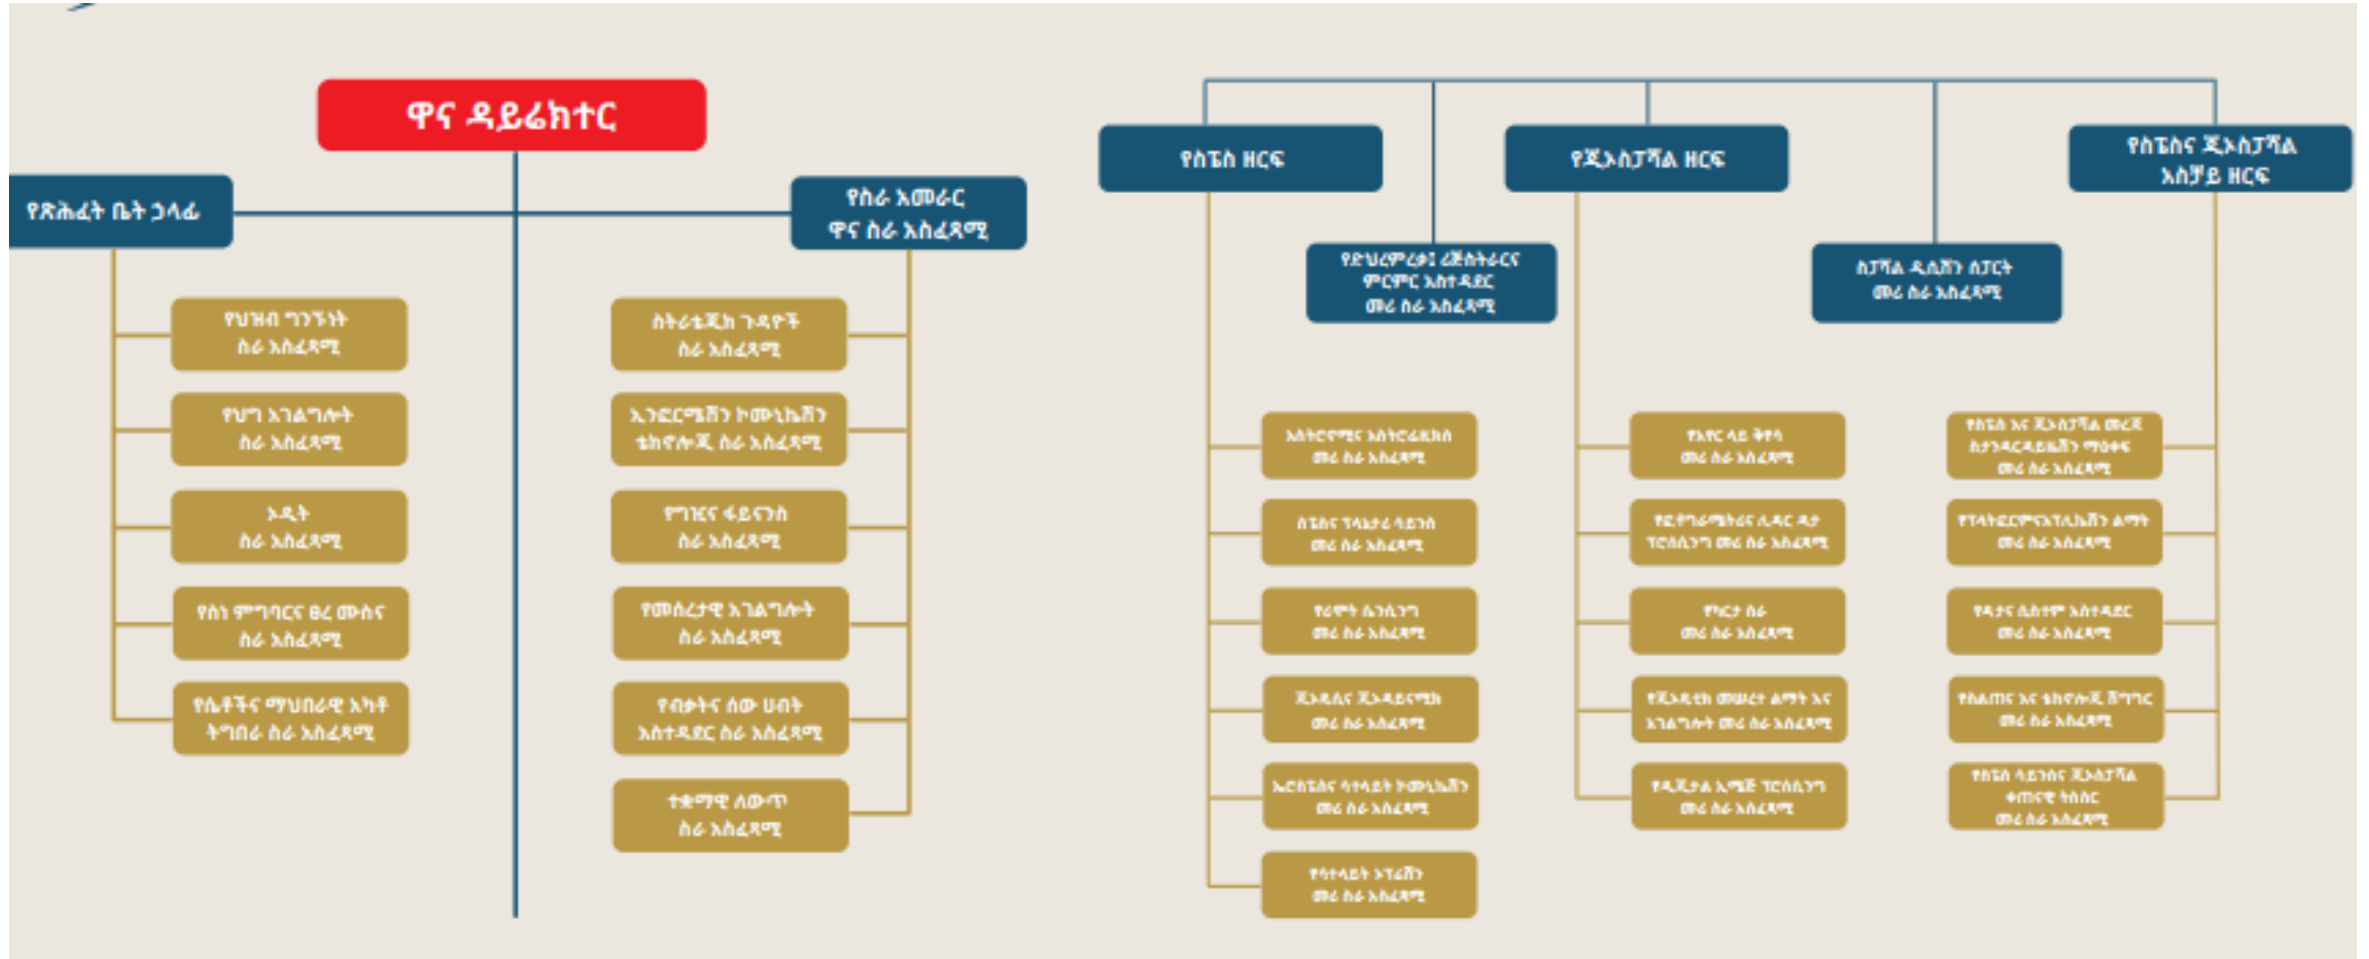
ዋና ዳይሬክተር

የጽሕፈት ቤት ኃላፊ

የስራ አመራር ዋና ስራ አስፈጻሚ

የህዝብ ግንኙነት ስራ አስፈጻሚ

የህግ አገልግሎት ስራ አስፈጻሚ

ኦዲት ስራ አስፈጻሚ

የስነ ምግባርና ፀረ ሙስና ስራ አስፈጻሚ

የሴቶችና ማህበራዊ አካቶ ትግበራ ስራ አስፈጻሚ

ስትራቴጂክ ጉዳዮች ስራ አስፈጻሚ

ኢንፎርሜሽን ኮሙኒኬሽን ቴክኖሎጂ ስራ አስፈጻሚ

የግዢና ፋይናንስ ስራ አስፈጻሚ

የመሰረታዊ አገልግሎት ስራ አስፈጻሚ

የብቃትና ሰው ሀብት አስተዳደር ስራ አስፈጻሚ

ተቋማዊ ለውጥ ስራ አስፈጻሚ

የስፔስ ዘርፍ

የጂኦስፓሻል ዘርፍ

የስፔስና ጂኦስፓሻል አስቻይ ዘርፍ

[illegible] ምርምር አስተዳደር መሪ ስራ አስፈጻሚ

ስፓሻል ዳታ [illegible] መሪ ስራ አስፈጻሚ

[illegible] መሪ ስራ አስፈጻሚ

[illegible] መሪ ስራ አስፈጻሚ

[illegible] መሪ ስራ አስፈጻሚ

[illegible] መሪ ስራ አስፈጻሚ

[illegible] መሪ ስራ አስፈጻሚ

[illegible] መሪ ስራ አስፈጻሚ

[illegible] መሪ ስራ አስፈጻሚ

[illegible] መሪ ስራ አስፈጻሚ

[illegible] መሪ ስራ አስፈጻሚ

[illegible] መሪ ስራ አስፈጻሚ

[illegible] መሪ ስራ አስፈጻሚ

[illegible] መሪ ስራ አስፈጻሚ

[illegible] መሪ ስራ አስፈጻሚ

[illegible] መሪ ስራ አስፈጻሚ

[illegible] መሪ ስራ አስፈጻሚ

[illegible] መሪ ስራ አስፈጻሚ